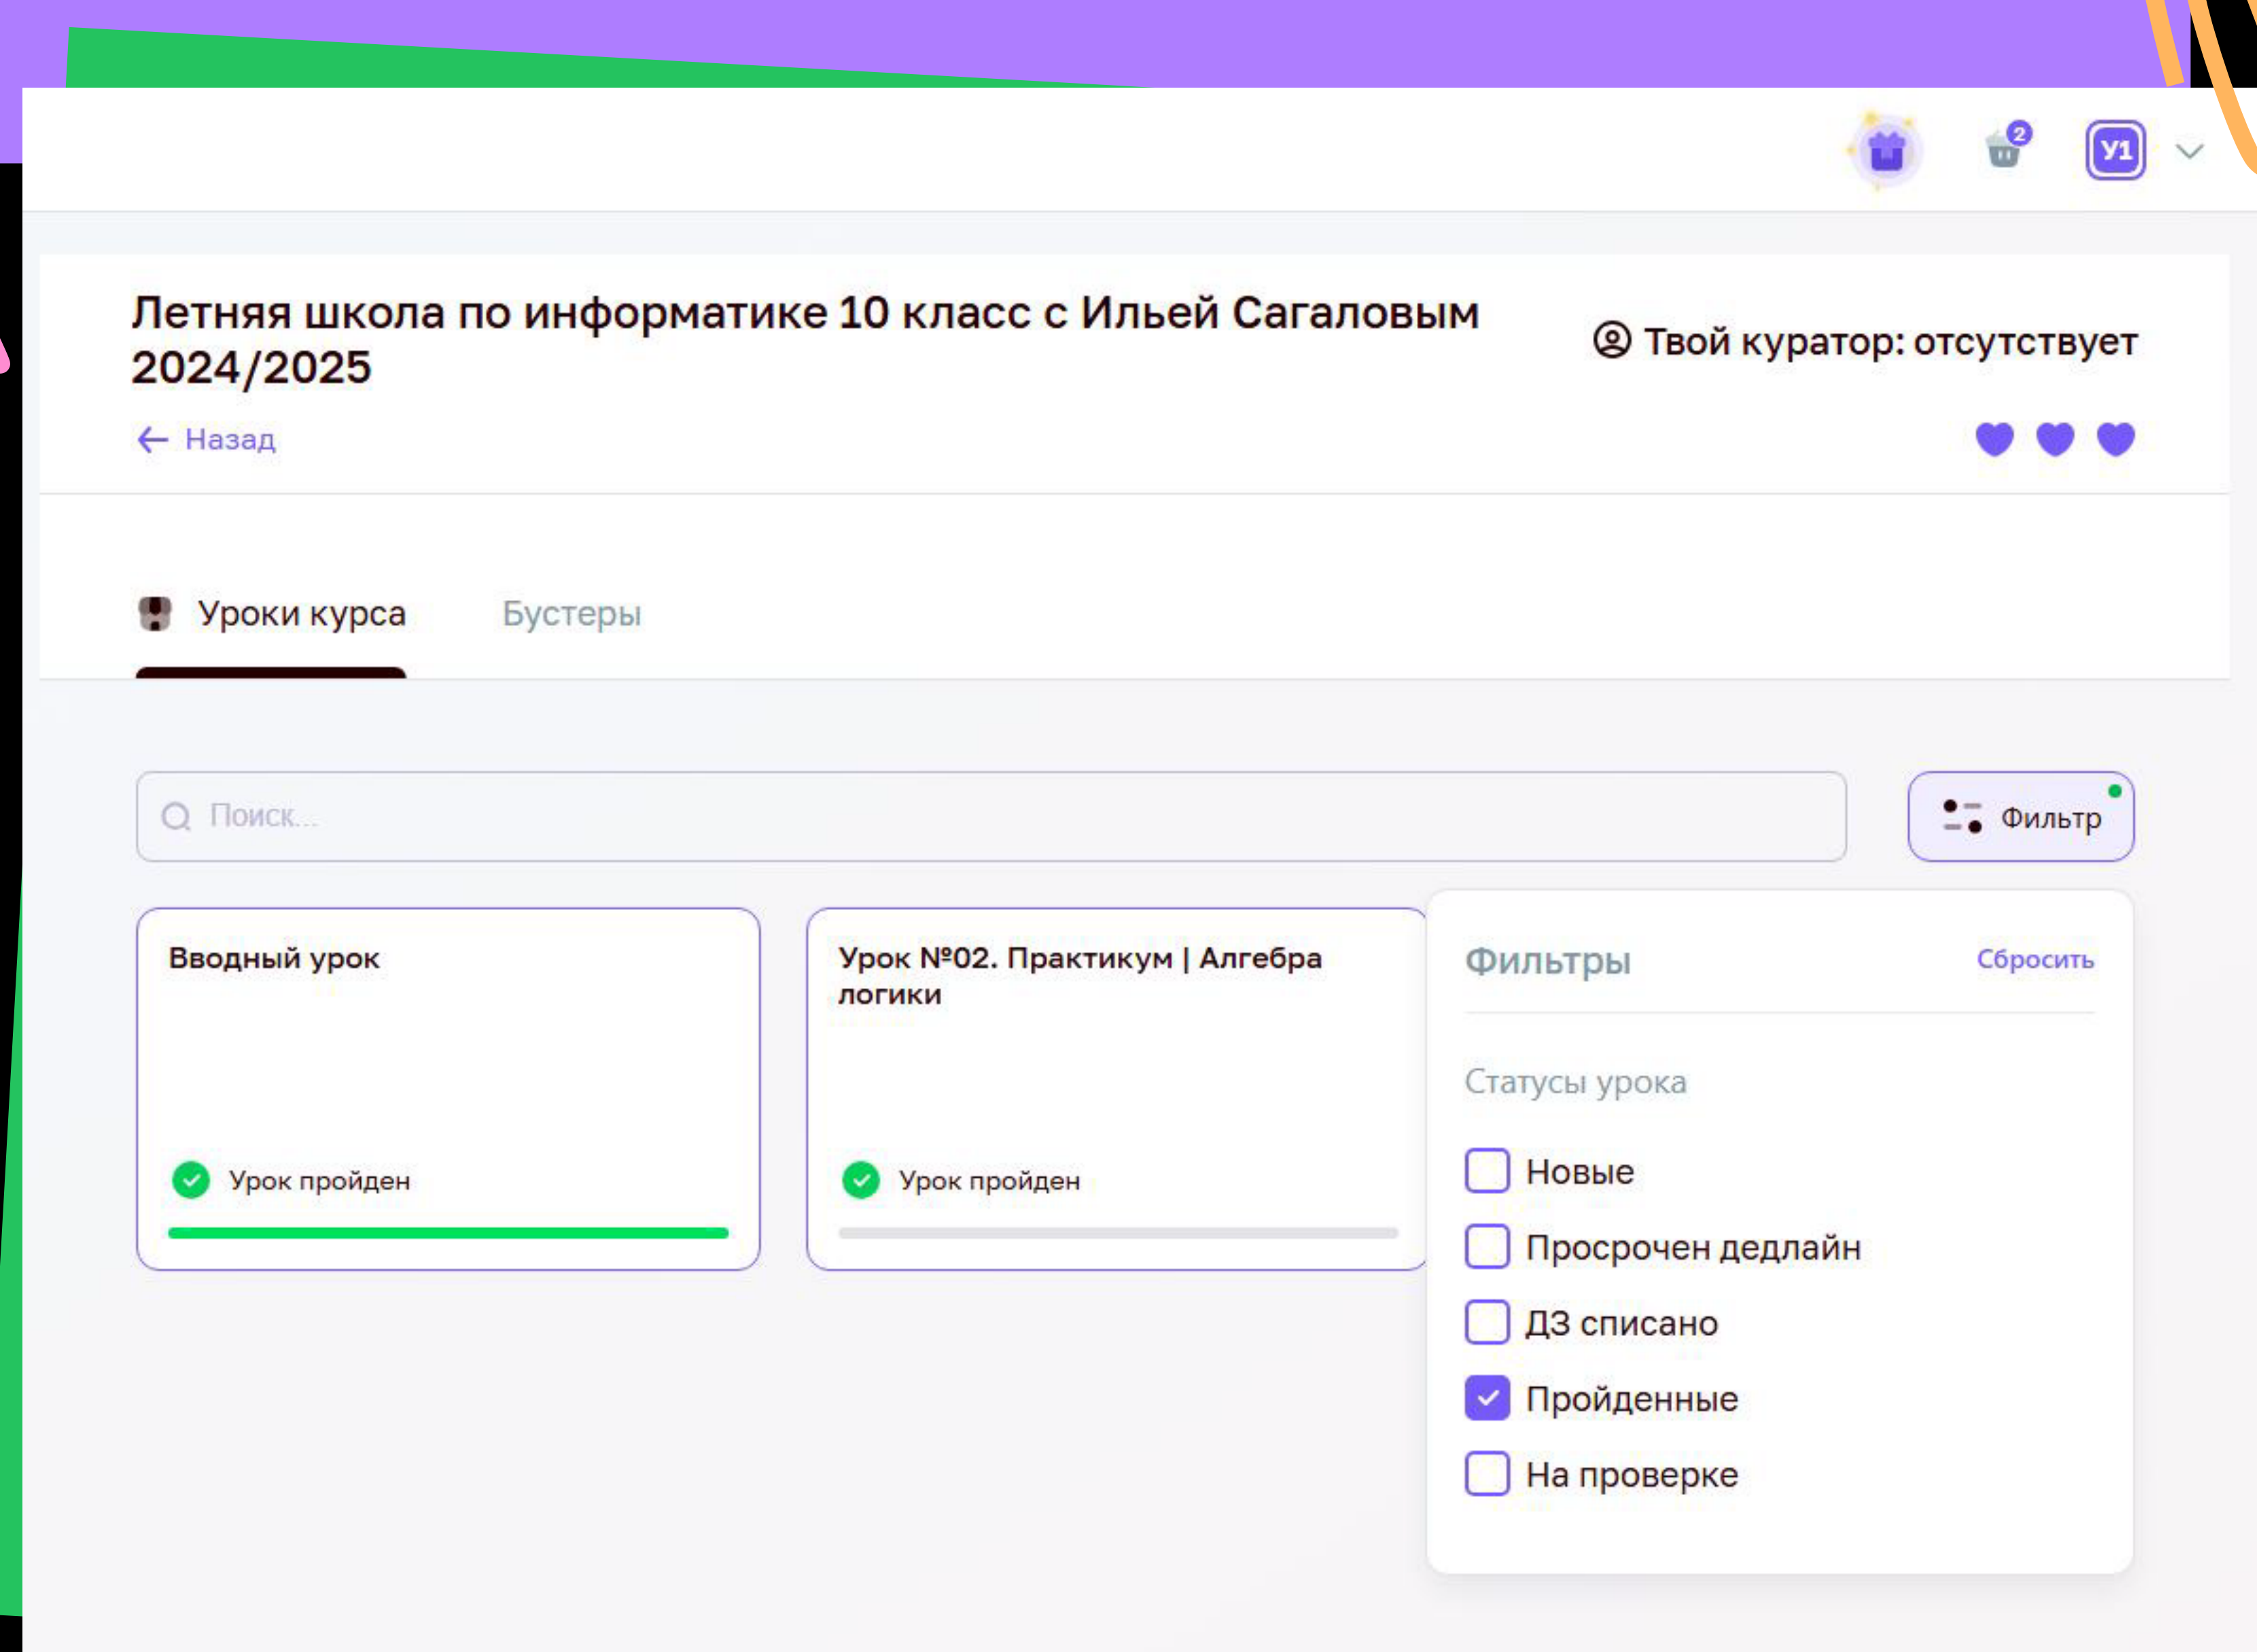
2 У1

Летняя школа по информатике 10 класс с Ильей Сагаловым 2024/2025

Твой куратор: отсутствует

← Назад

Уроки курса Бустеры

Поиск...

Фильтр

Вводный урок

Урок пройден

Урок №02. Практикум | Алгебра логики

Урок пройден

Фильтры Сбросить

Статусы урока

Новые

Просрочен дедлайн

ДЗ списано

Пройденные

На проверке